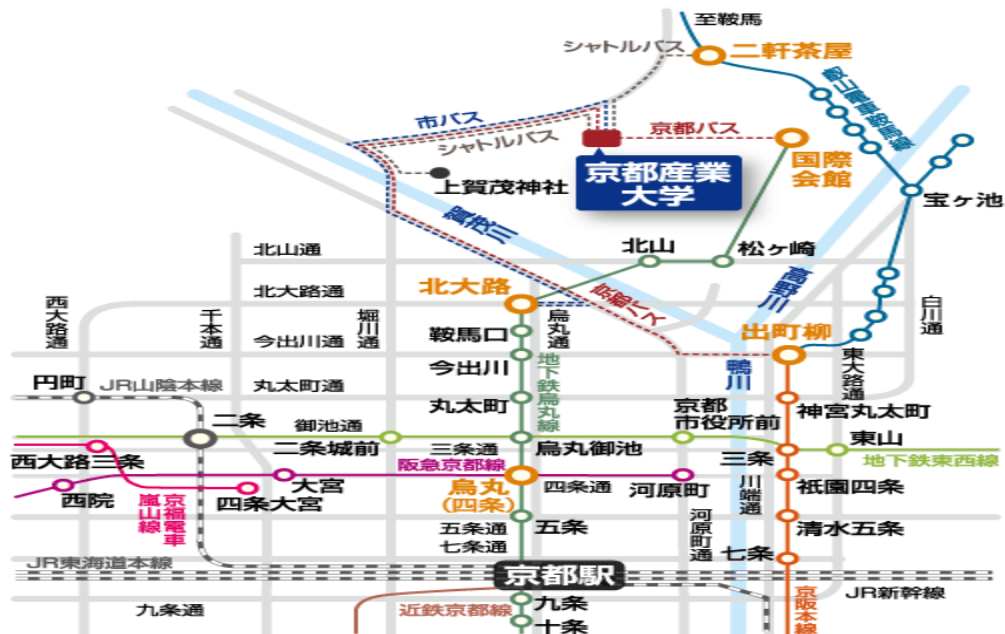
至鞍馬
シャトルバス
二軒茶屋
叡山電鉄鞍馬線
市バス
シャトルバス
京都バス
国際会館
上賀茂神社
京都産業大学
賀茂川
宝ヶ池
北山通
北山
松ヶ崎
高野川
北大路通
北大路
西大路通
千本通
堀川通
烏丸通
市バス
白川通
今出川通
鞍馬口
出町柳
今出川
地下鉄烏丸線
東大路通
鴨川
丸太町通
丸太町
神宮丸太町
円町
JR山陰本線
二条
御池通
京都市役所前
二条城前
三条通
烏丸御池
東山
三条
地下鉄東西線
西大路三条
阪急京都線
大宮
烏丸(四条)
四条通
河原町
祇園四条
西院
嵐山線
京福電車
四条大宮
川端通
清水五条
五条通
五条
河原町通
七条通
七条
JR東海道本線
京都駅
京阪本線
九条通
近鉄京都線
九条
JR新幹線
十条